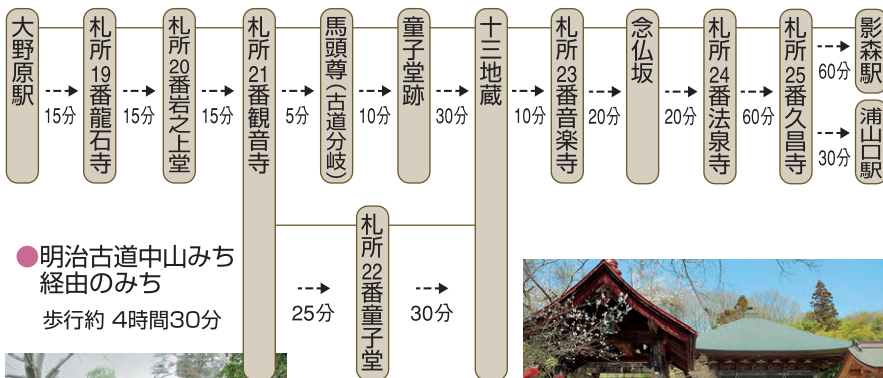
大野原駅

15分

札所19番龍石寺

15分

札所20番岩之上堂

15分

札所21番観音寺

5分

馬頭尊(古道分岐)

10分

童子堂跡

30分

十三地蔵

10分

札所23番音楽寺

20分

念仏坂

20分

札所24番法泉寺

60分

札所25番久昌寺

60分

影森駅

30分

浦山口駅

25分

札所22番童子堂

30分

●明治古道中山みち経由のみち

歩行約 4時間30分